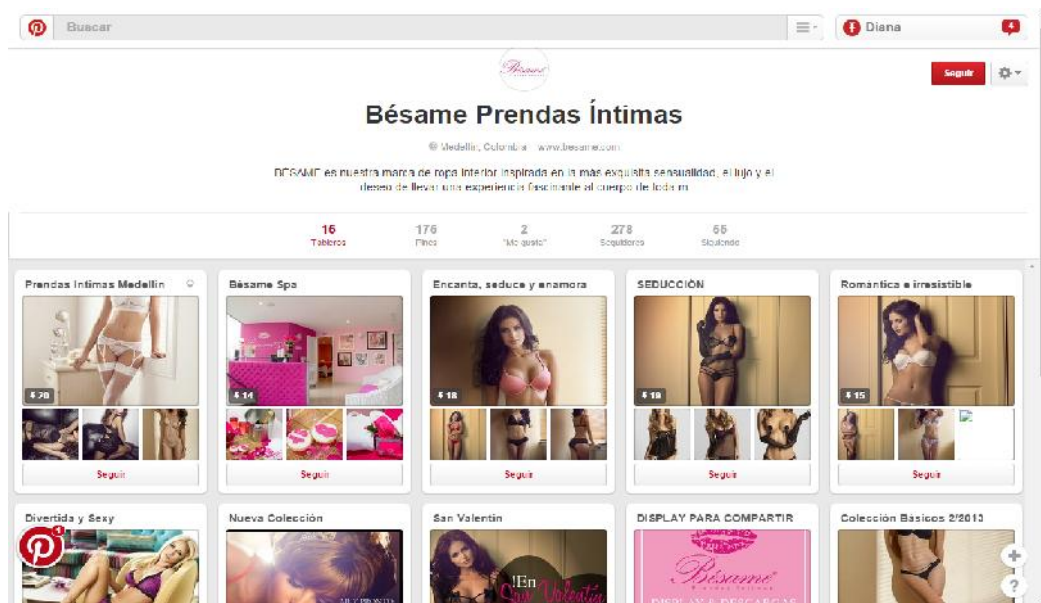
Buscar

Diana

4

Bésame

Seguir

Bésame Prendas Íntimas

Medellin, Colombia · www.besame.com

BESAME es nuestra marca de ropa interior inspirada en la más exquisita sensualidad, el lujo y el deseo de llevar una experiencia fascinante al cuerpo de toda m

16 Tableros

176 Pines

2 "Me gusta"

278 Seguidores

65 Siguiendo

Prendas Intimas Medellin

70

Seguir

Bésame Spa

14

Seguir

Encanta, seduce y enamora

18

Seguir

SEDUCCIÓN

19

Seguir

Romantica e irresistible

15

Seguir

Divertida y Sexy

Nueva Colección

San Valentín

¡En San Valentín

DISPLAY PARA COMPARTIR

Bésame

DISPLAYS & DESCARGAS

Colección Básicos 2/2013

?